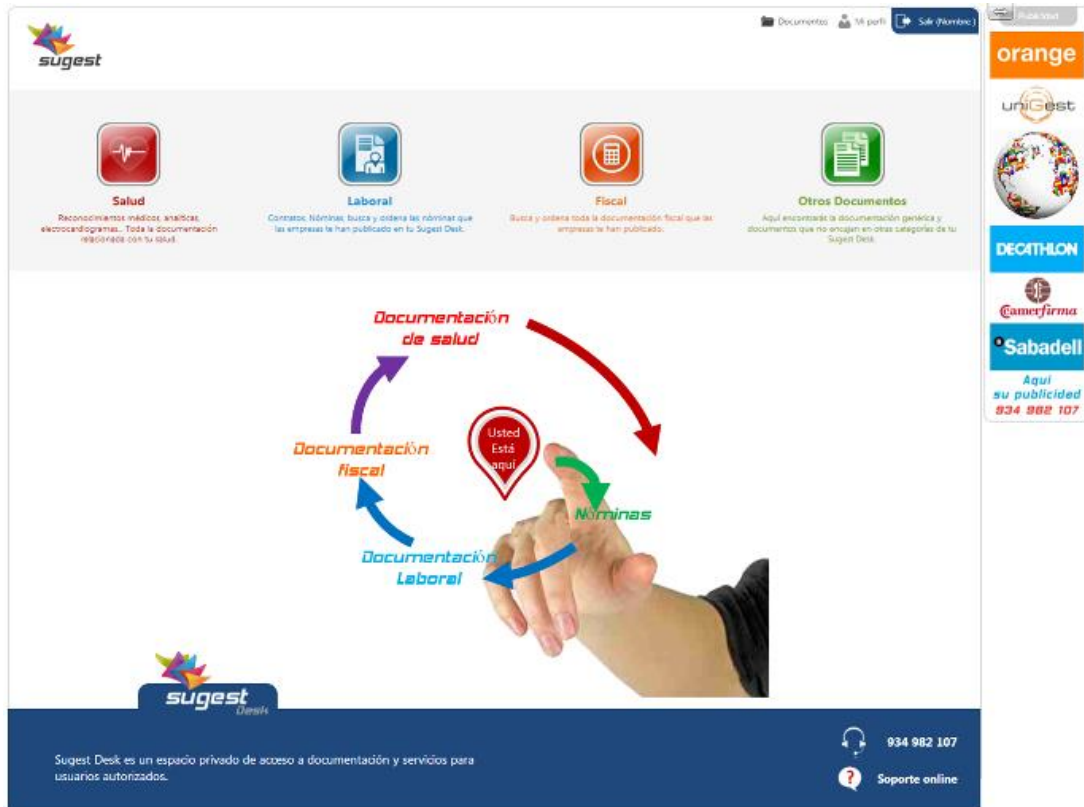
sugest

Documentos Mi perfil Salir (Nombre)

Publicidad

orange

uniGest

DECATHLON

Camerfirma

Sabadell

Aquí su publicidad 934 982 107

Salud
Reconocimientos médicos, analíticas, electrocardiogramas... Toda la documentación relacionada con tu salud.

Laboral
Contratos, Nóminas, busca y ordena las nóminas que las empresas te han publicado en tu Sugest Desk.

Fiscal
Busca y ordena toda la documentación fiscal que las empresas te han publicado.

Otros Documentos
Aquí encontrarás la documentación genérica y documentos que no encajan en otras categorías de tu Sugest Desk.

Documentación de salud

Usted Está aquí

Nóminas

Documentación Laboral

Documentación fiscal

sugest Desk

Sugest Desk es un espacio privado de acceso a documentación y servicios para usuarios autorizados.

934 982 107

Soporte online